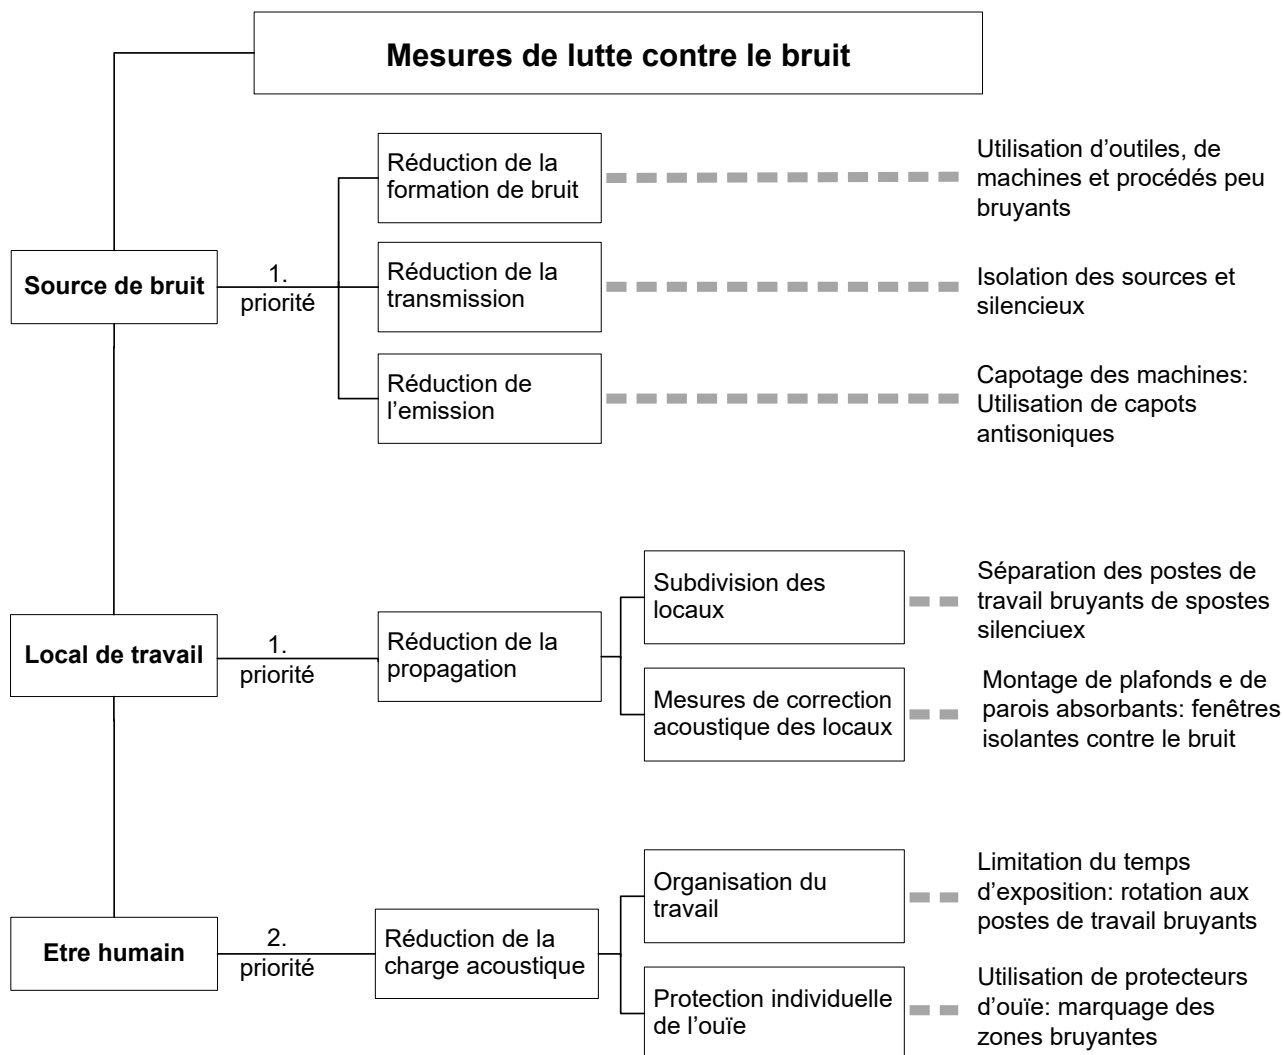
Mesures de lutte contre le bruit

Source de bruit

1. priorité

Réduction de la formation de bruit

Utilisation d’outiles, de machines et procédés peu bruyants

Réduction de la transmission

Isolation des sources et silencieux

Réduction de l’emission

Capotage des machines: Utilisation de capots antisoniques

Local de travail

1. priorité

Réduction de la propagation

Subdivision des locaux

Séparation des postes de travail bruyants de spostes silenciuex

Mesures de correction acoustique des locaux

Montage de plafonds e de parois absorbants: fenêtres isolantes contre le bruit

Etre humain

2. priorité

Réduction de la charge acoustique

Organisation du travail

Limitation du temps d’exposition: rotation aux postes de travail bruyants

Protection individuelle de l’ouïe

Utilisation de protecteurs d’ouïe: marquage des zones bruyantes